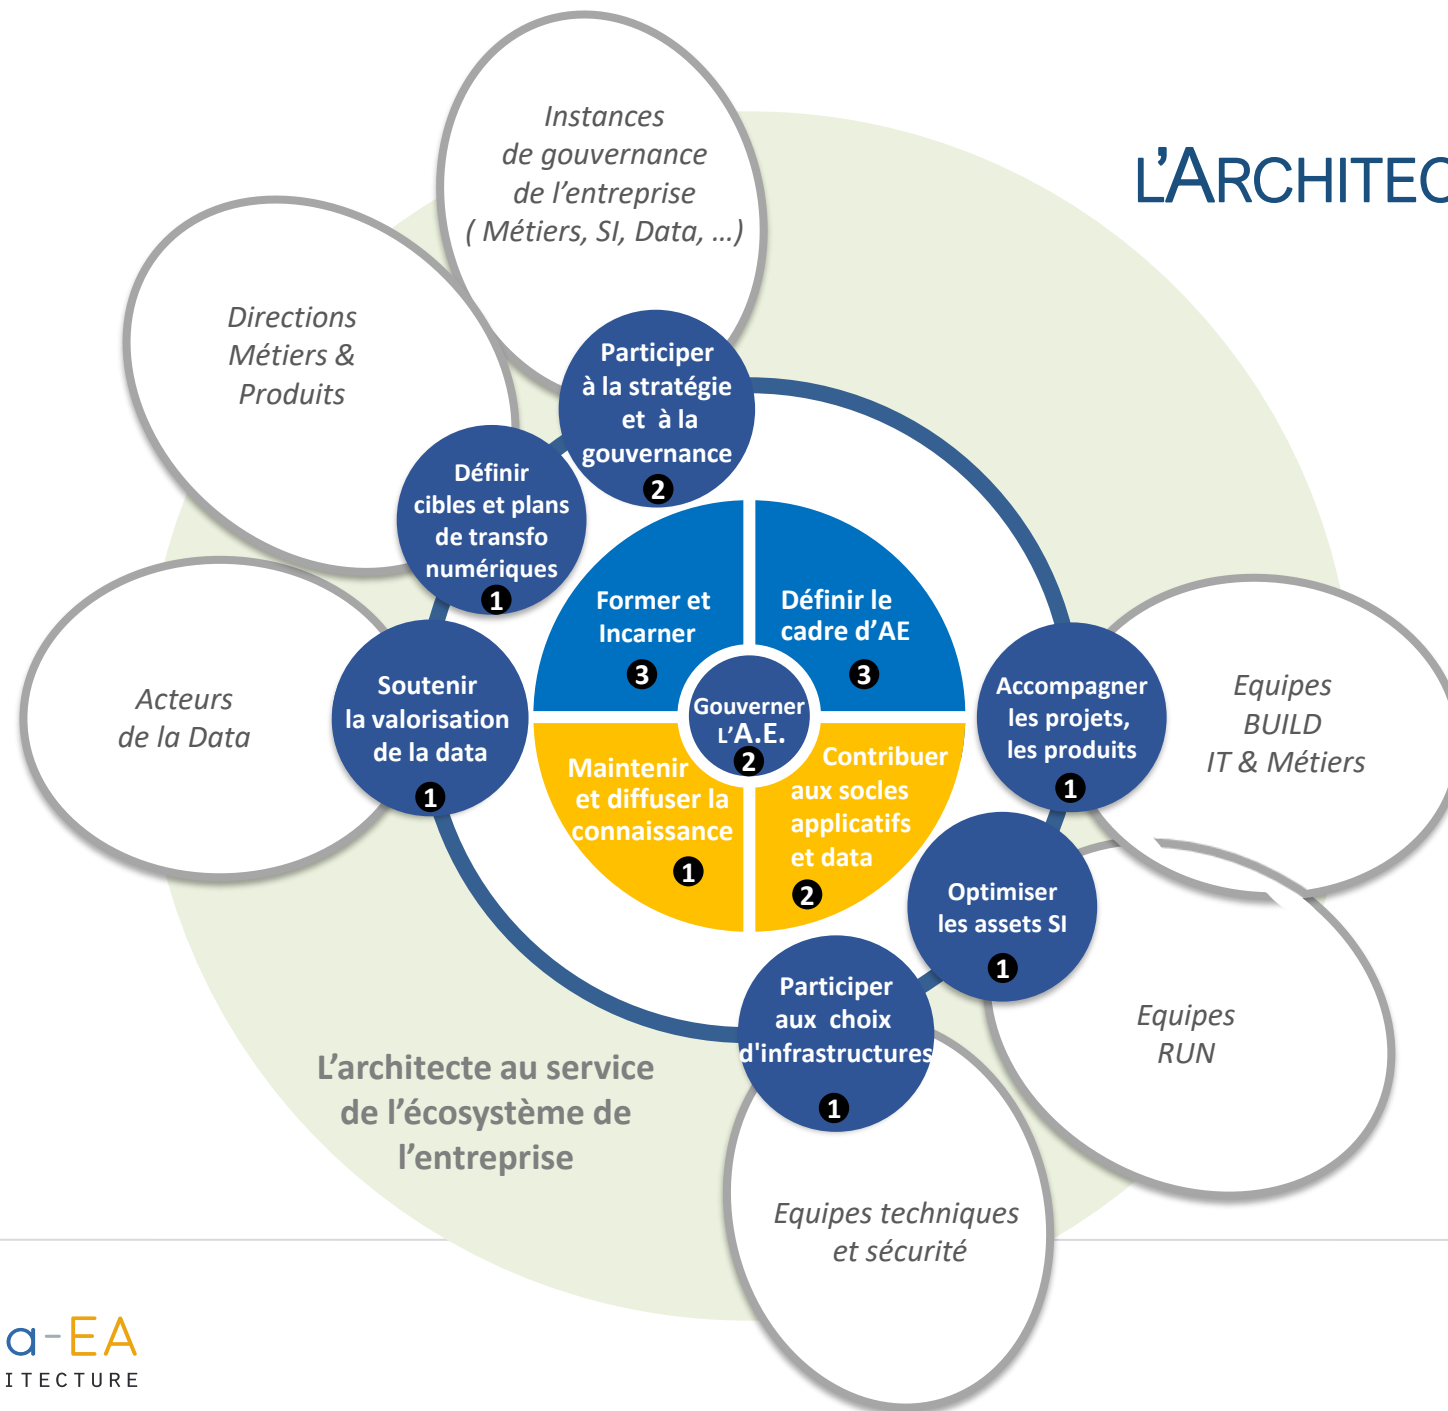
L'ARCHITEC

Instances de gouvernance de l'entreprise ( Métiers, SI, Data, …)

Directions Métiers & Produits

Participer à la stratégie et à la gouvernance 2

Définir cibles et plans de transfo numériques 1

Former et Incarner 3

Définir le cadre d'AE 3

Gouverner L'A.E. 2

Maintenir et diffuser la connaissance 1

Contribuer aux socles applicatifs et data 2

Acteurs de la Data

Soutenir la valorisation de la data 1

Accompagner les projets, les produits 1

Equipes BUILD IT & Métiers

Optimiser les assets SI 1

Equipes RUN

Participer aux choix d'infrastructures 1

Equipes techniques et sécurité

L'architecte au service de l'écosystème de l'entreprise

a-EA
ITECTURE